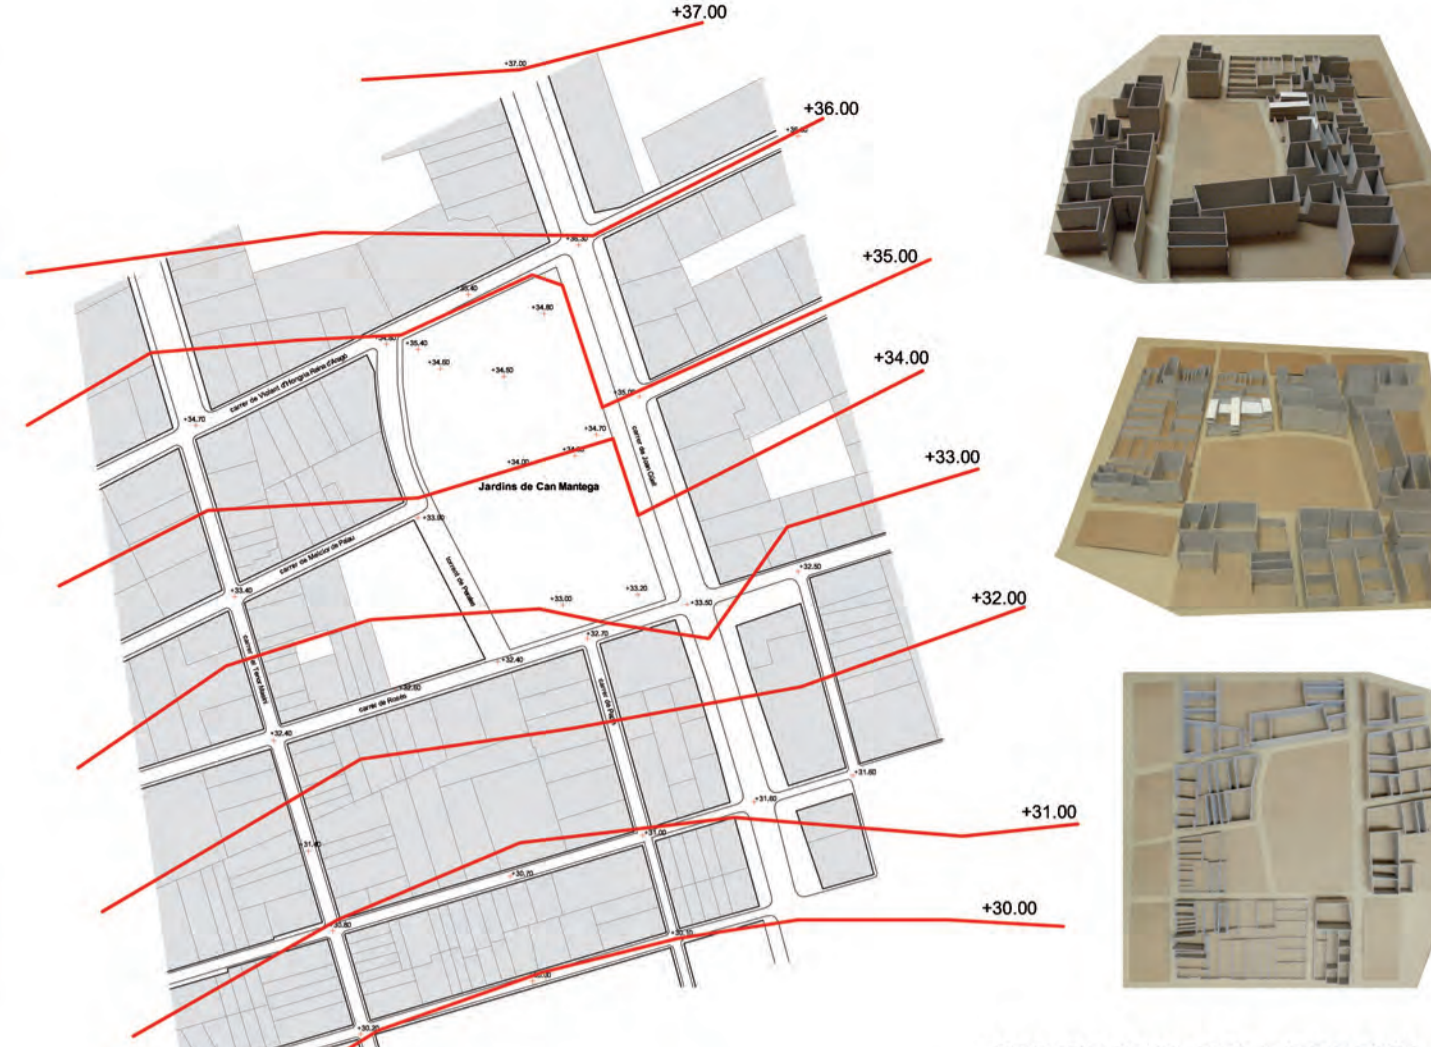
+37.00
+37.00
+36.00
+35.00
+34.00
+33.00
+32.00
+31.00
+30.00
+35.50
+35.40
+34.80
+34.90
+35.40
+34.60
+34.50
+34.70
carrer de Violant d'Hongria Reina d'Aragó
+35.00
+34.70
+34.00
+34.00
carrer de Joan Güell
Jardins de Can Mantega
+33.90
carrer de Melcior de Palau
torrent de l'Olla
+33.40
+33.00
+33.20
+33.50
+32.50
+32.70
+32.40
carrer de Premià
carrer de Rosés
+32.60
carrer de Vallespir
+32.40
+31.60
+31.60
+31.40
+31.00
+30.70
+30.80
+30.30
+30.00
+30.30